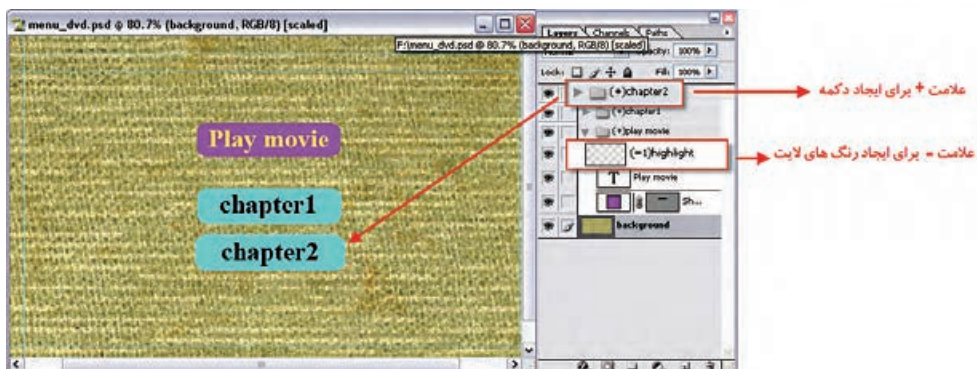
menu_dvd.psd @ 80.7% (background, RGB/8) [scaled]

F:\menu_dvd.psd @ 80.7% (background, RGB/8) [scaled]

Play movie

chapter1

chapter2

Layers Channels Paths

Opacity: 100%

Lock: Fill: 100%

(+)chapter2

(+)chapter1

(+)play movie

(=1)highlight

Play movie

Sh...

background

علامت + برای ایجاد دکمه

علامت = برای ایجاد رنگ های لایت